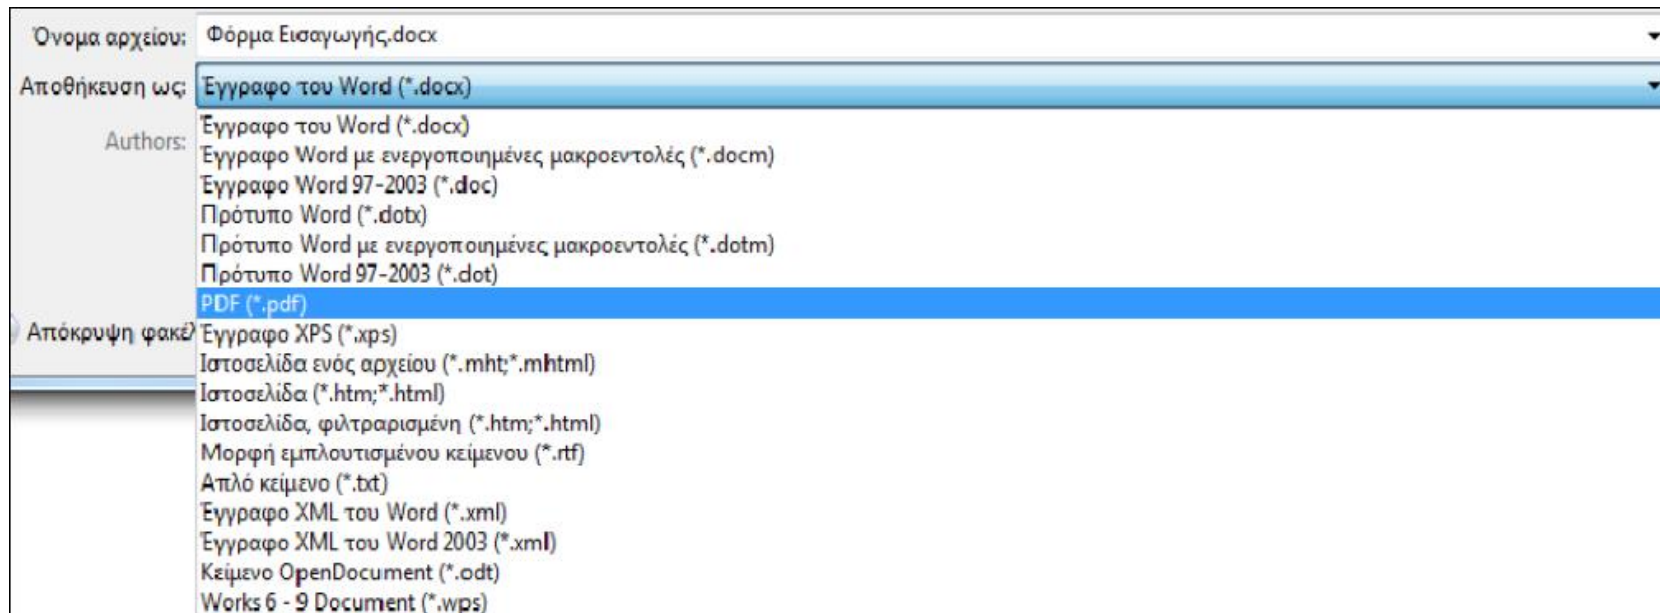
Όνομα αρχείου: Φόρμα Εισαγωγής.docx

Αποθήκευση ως: Έγγραφο του Word (*.docx)

Authors:

Απόκρυψη φακέ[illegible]

Έγγραφο του Word (*.docx)
Έγγραφο Word με ενεργοποιημένες μακροεντολές (*.docm)
Έγγραφο Word 97-2003 (*.doc)
Πρότυπο Word (*.dotx)
Πρότυπο Word με ενεργοποιημένες μακροεντολές (*.dotm)
Πρότυπο Word 97-2003 (*.dot)
PDF (*.pdf)
Έγγραφο XPS (*.xps)
Ιστοσελίδα ενός αρχείου (*.mht;*.mhtml)
Ιστοσελίδα (*.htm;*.html)
Ιστοσελίδα, φιλτραρισμένη (*.htm;*.html)
Μορφή εμπλουτισμένου κείμενου (*.rtf)
Απλό κείμενο (*.txt)
Έγγραφο XML του Word (*.xml)
Έγγραφο XML του Word 2003 (*.xml)
Κείμενο OpenDocument (*.odt)
Works 6 - 9 Document (*.wps)